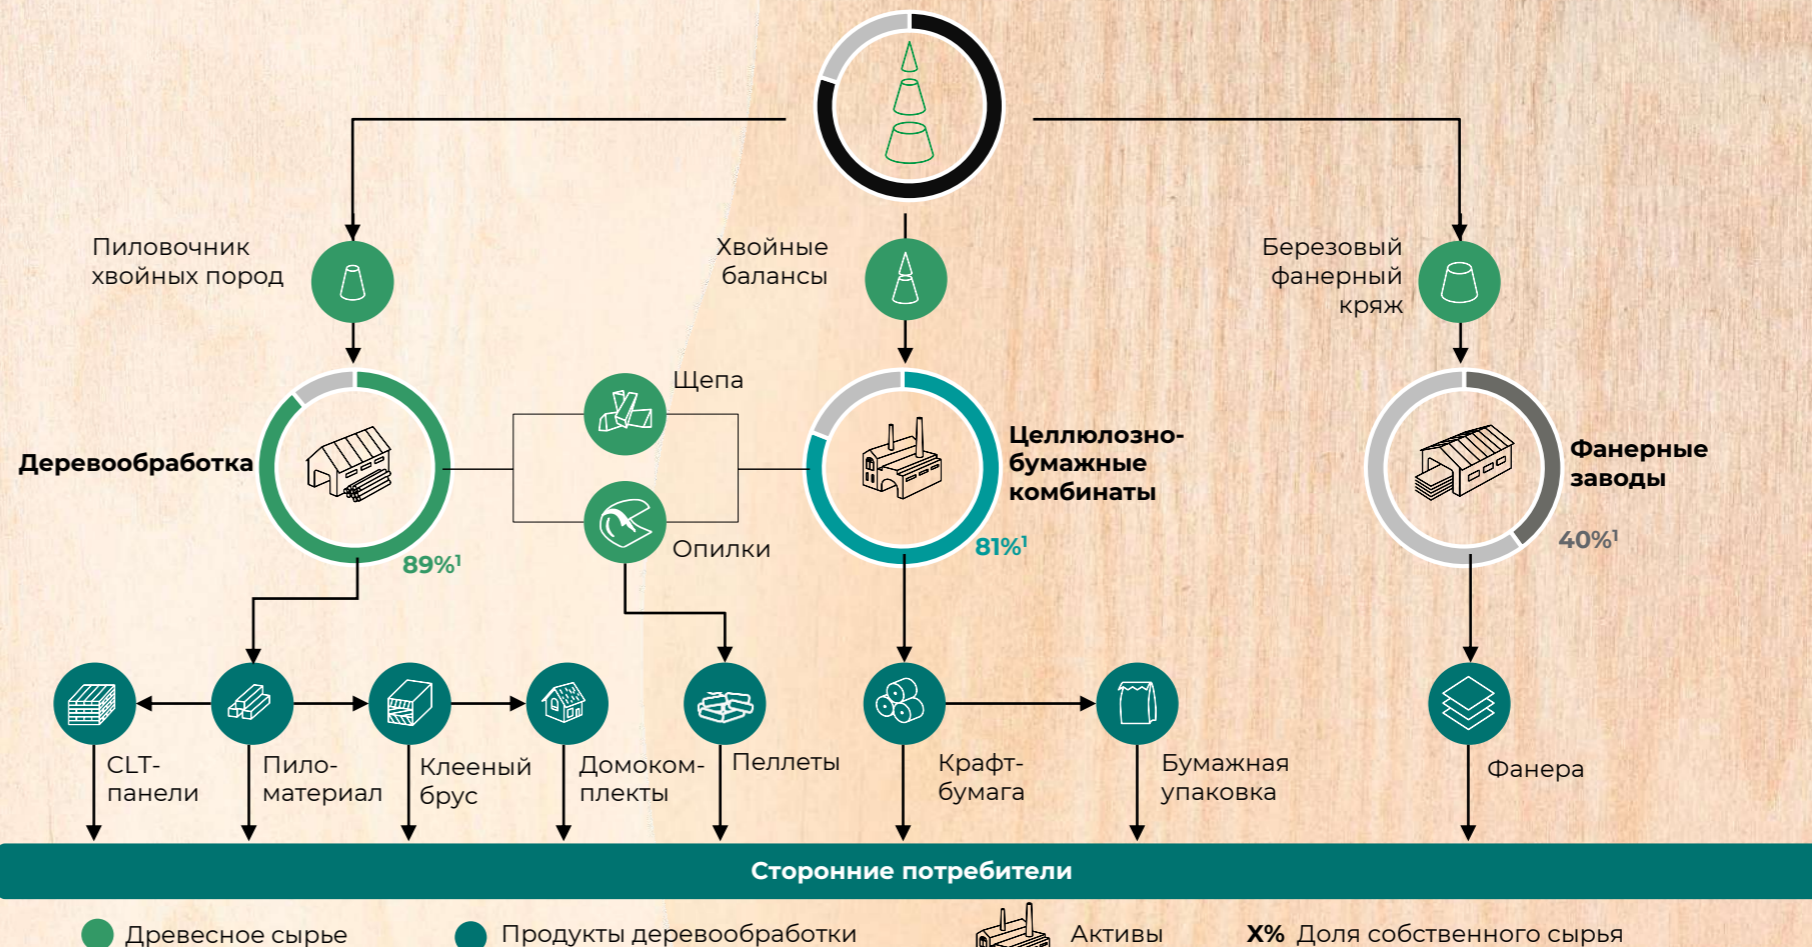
Пиловочник хвойных пород

Хвойные балансы

Березовый фанерный кряж

Щепа

Деревообработка

Целлюлозно-бумажные комбинаты

Фанерные заводы

Опилки

$89\%^1$

$81\%^1$

$40\%^1$

CLT-панели

Пиломатериал

Клееный брус

Домокомплекты

Пеллеты

Крафт-бумага

Бумажная упаковка

Фанера

Сторонние потребители

Древесное сырье

Продукты деревообработки

Активы

X% Доля собственного сырья